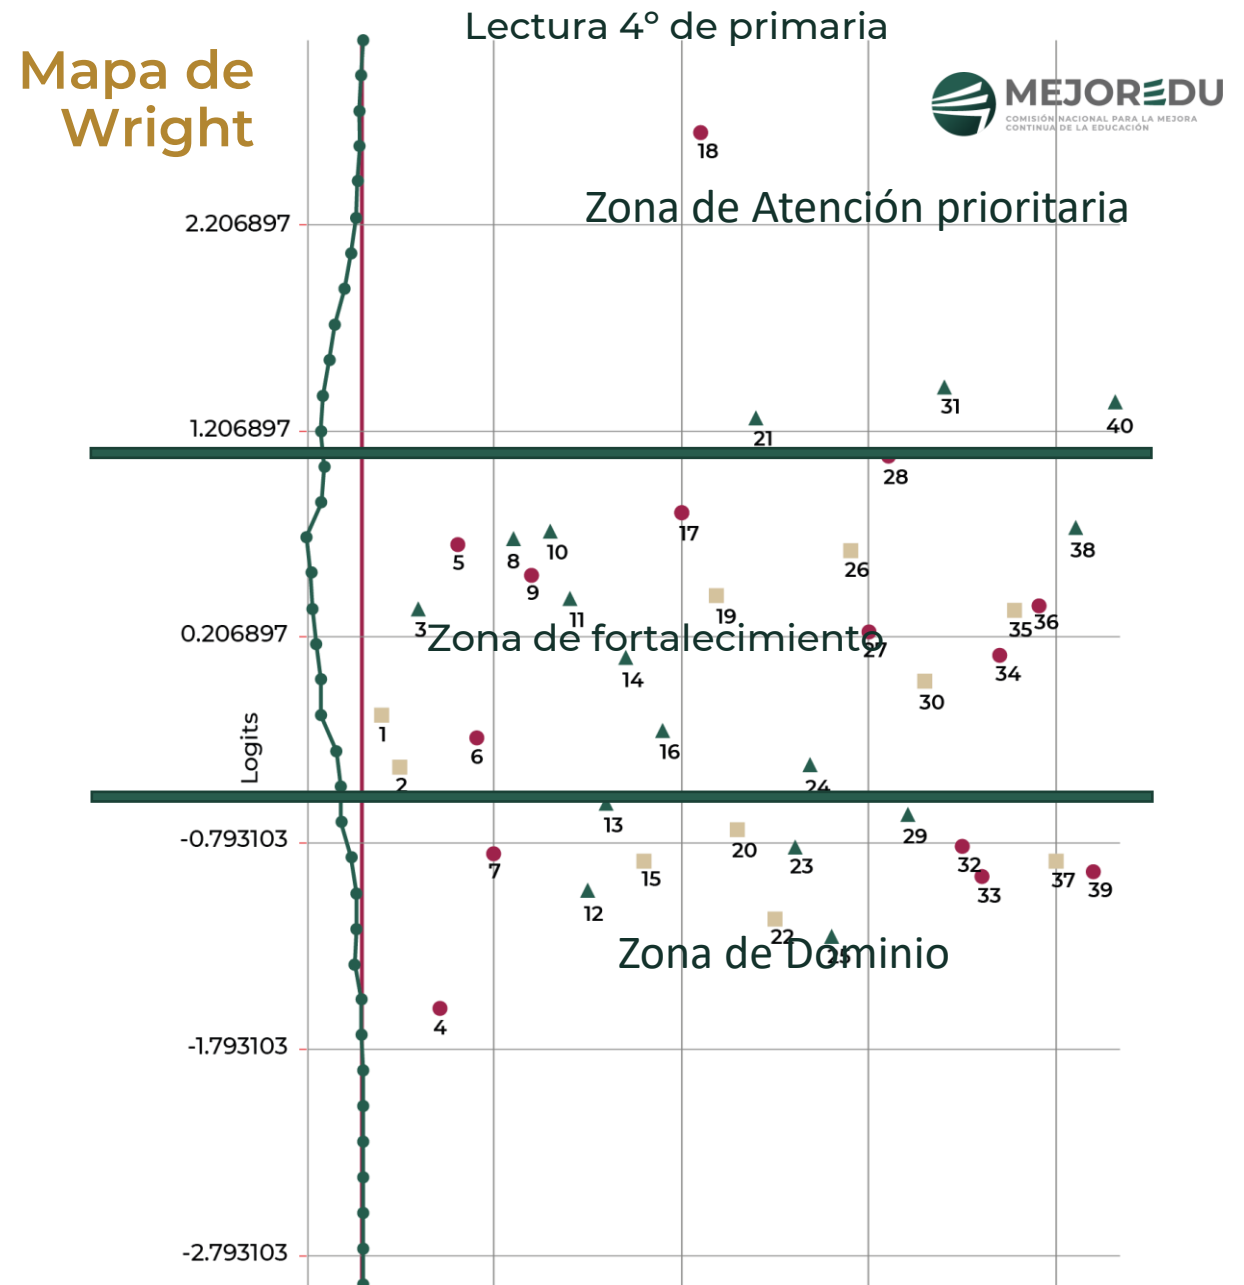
Lectura 4° de primaria

Mapa de Wright

MEJOREDU
COMISIÓN NACIONAL PARA LA MEJORA CONTINUA DE LA EDUCACIÓN

18

Zona de Atención prioritaria

2.206897

31

21

40

1.206897

28

17

38

5

8

10

26

9

19

11

3

36

35

0.206897

Zona de fortalecimiento

27

14

34

30

1

16

Logits

6

2

24

13

29

-0.793103

20

7

32

23

15

37

39

33

12

22

25

Zona de Dominio

4

-1.793103

-2.793103